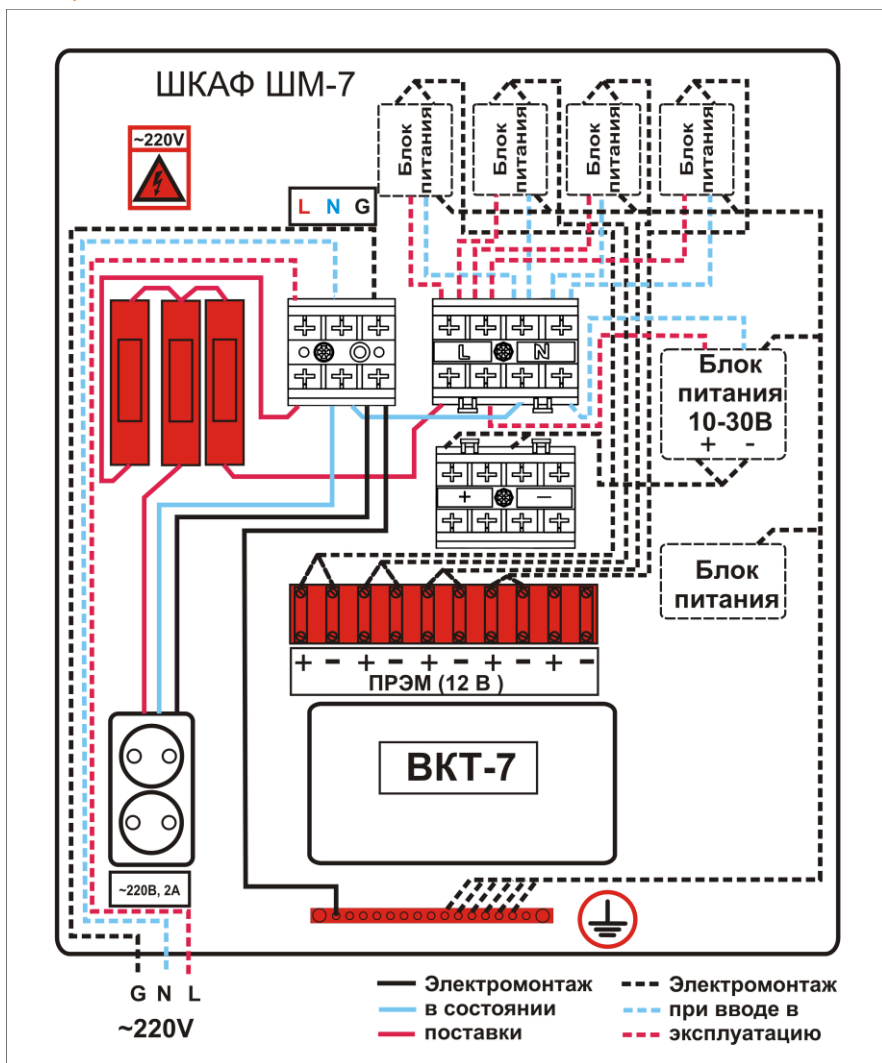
ШКАФ ШМ-7

~220V

L N G

Блок питания

Блок питания

Блок питания

Блок питания

L N

Блок питания 10-30В
+ -

+ —

Блок питания

+ - + - + - + - + -
ПРЭМ (12 В )

ВКТ-7

~220В, 2А

G N L
~220V

Электромонтаж в состоянии поставки

Электромонтаж при вводе в эксплуатацию